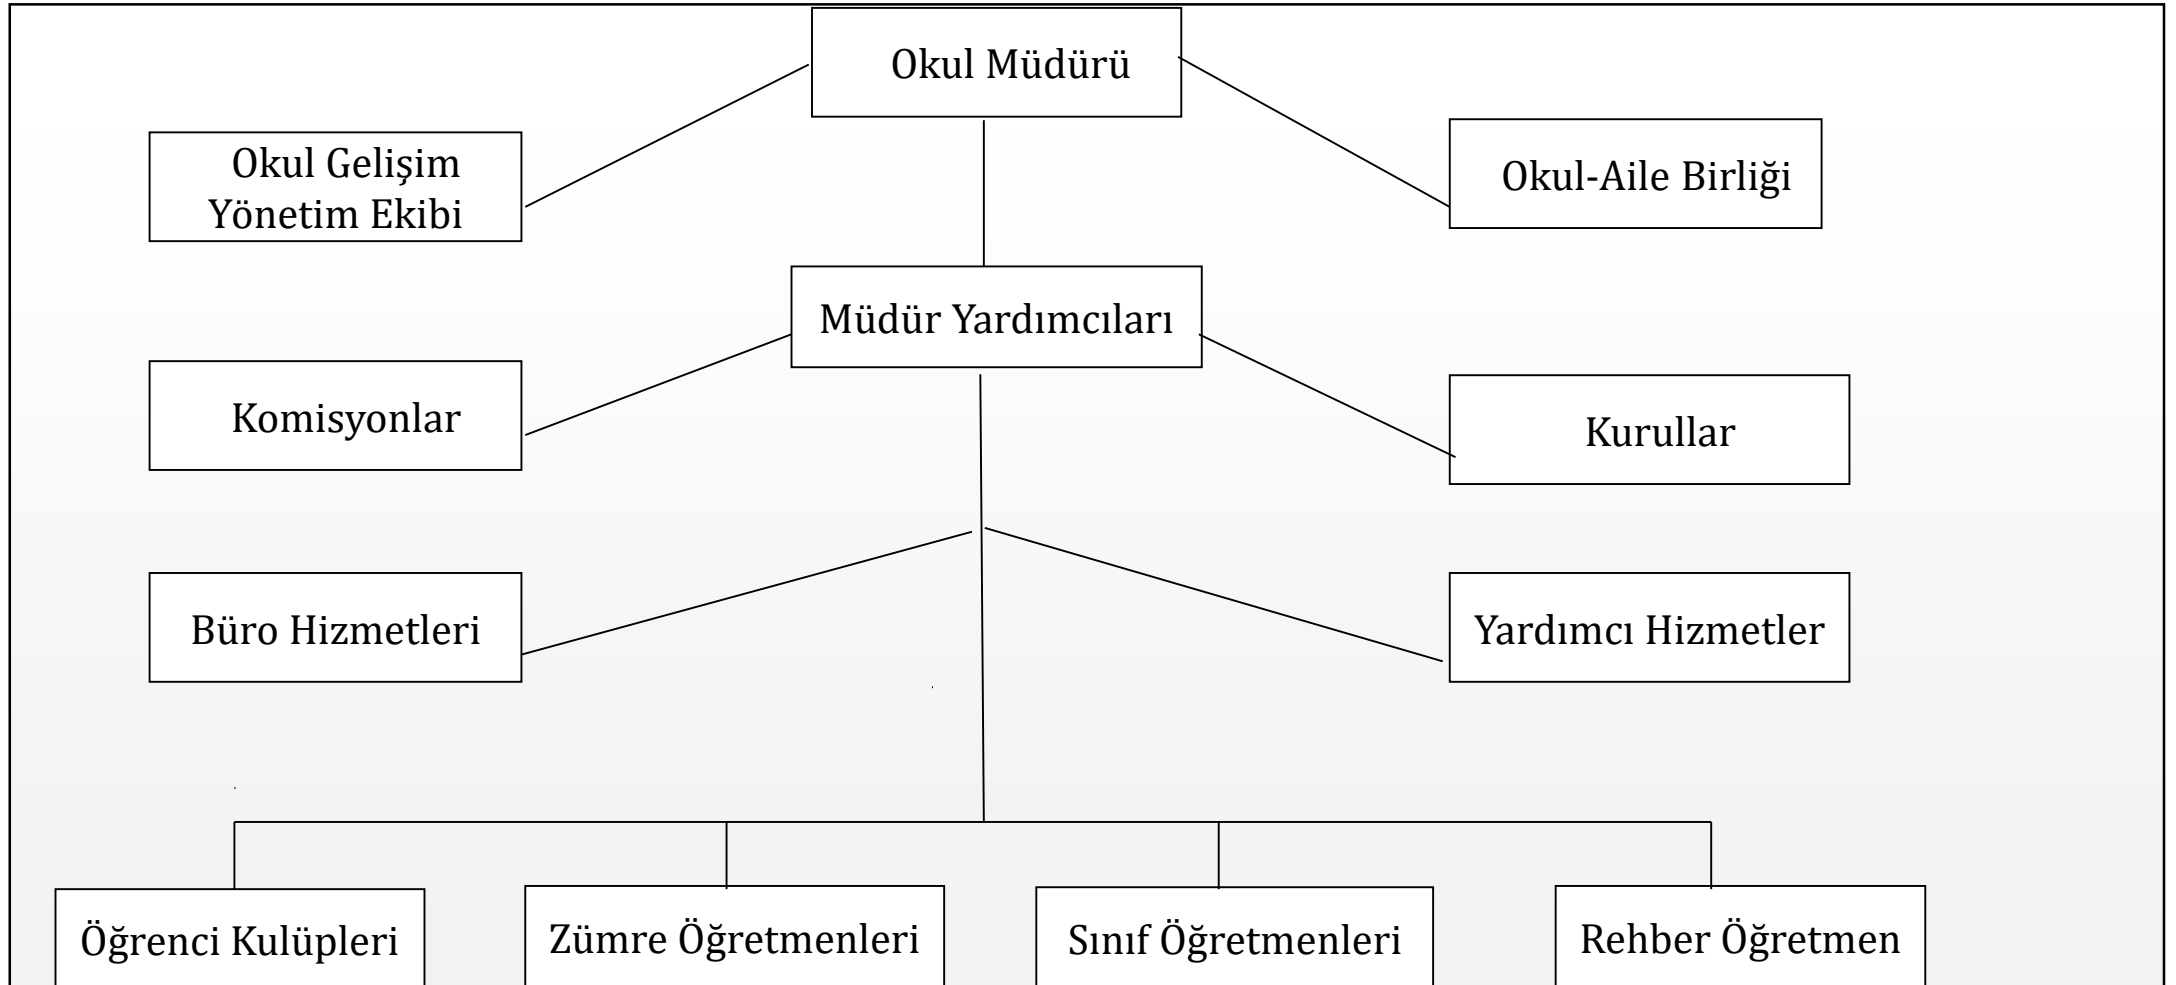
Okul Müdürü

Okul Gelişim Yönetim Ekibi

Okul-Aile Birliği

Müdür Yardımcıları

Komisyonlar

Kurullar

Büro Hizmetleri

Yardımcı Hizmetler

Öğrenci Kulüpleri

Zümre Öğretmenleri

Sınıf Öğretmenleri

Rehber Öğretmen